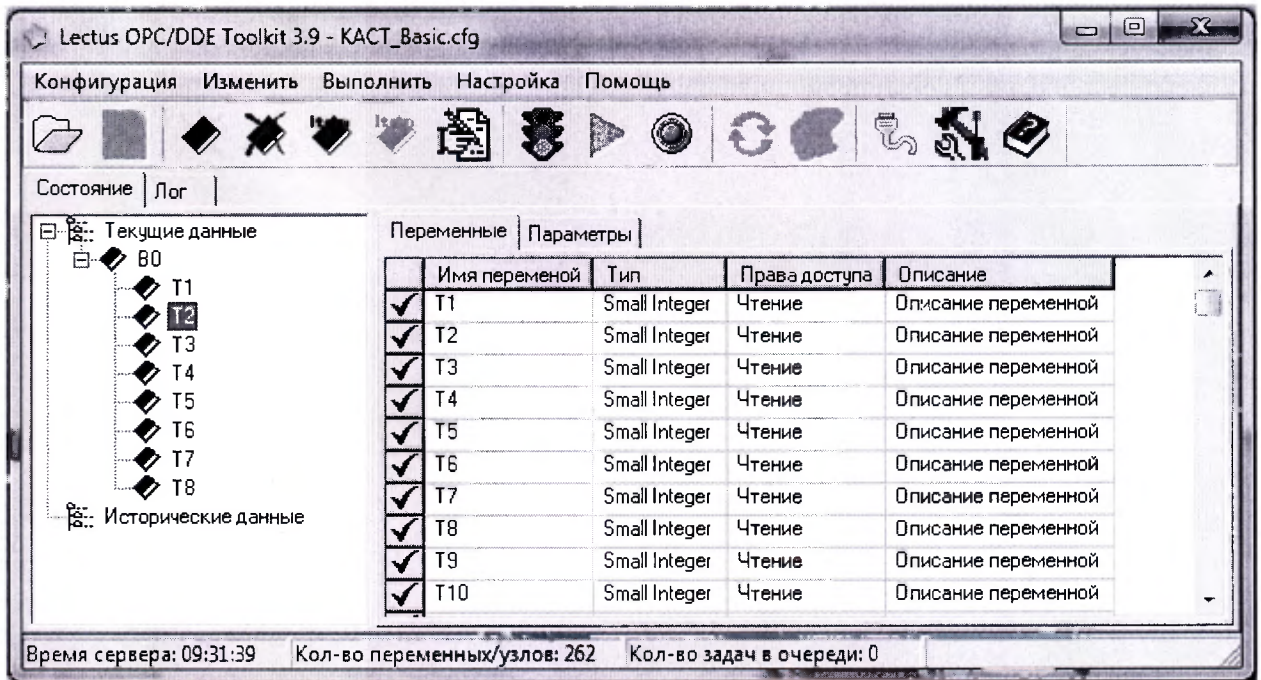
Lectus OPC/DDE Toolkit 3.9 - KACT_Basic.cfg

Конфигурация Изменить Выполнить Настройка Помощь

Состояние | Лог

Текущие данные
B0
T1
T2
T3
T4
T5
T6
T7
T8
Исторические данные

Переменные | Параметры

| | Имя переменой | Тип | Права доступа | Описание |
|---|---|---|---|---|
| ✓ | T1 | Small Integer | Чтение | Описание переменной |
| ✓ | T2 | Small Integer | Чтение | Описание переменной |
| ✓ | T3 | Small Integer | Чтение | Описание переменной |
| ✓ | T4 | Small Integer | Чтение | Описание переменной |
| ✓ | T5 | Small Integer | Чтение | Описание переменной |
| ✓ | T6 | Small Integer | Чтение | Описание переменной |
| ✓ | T7 | Small Integer | Чтение | Описание переменной |
| ✓ | T8 | Small Integer | Чтение | Описание переменной |
| ✓ | T9 | Small Integer | Чтение | Описание переменной |
| ✓ | T10 | Small Integer | Чтение | Описание переменной |

Время сервера: 09:31:39 Кол-во переменных/узлов: 262 Кол-во задач в очереди: 0